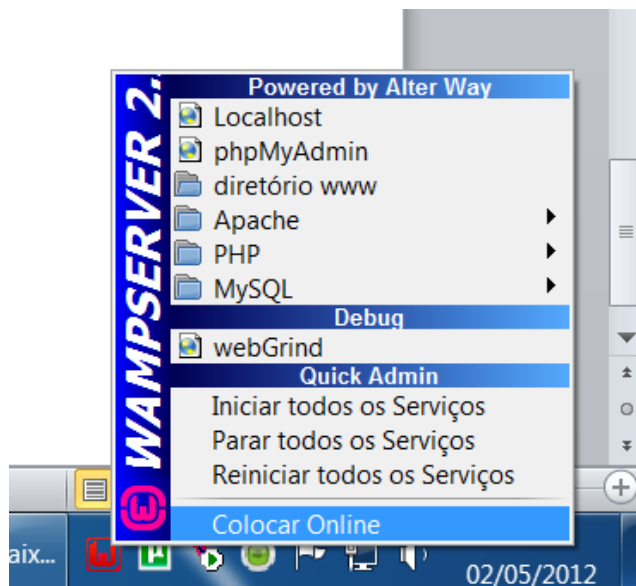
WAMPSERVER 2.

Powered by Alter Way

Localhost

phpMyAdmin

diretório www

Apache

PHP

MySQL

Debug

webGrind

Quick Admin

Iniciar todos os Serviços

Parar todos os Serviços

Reiniciar todos os Serviços

Colocar Online

aix...

02/05/2012